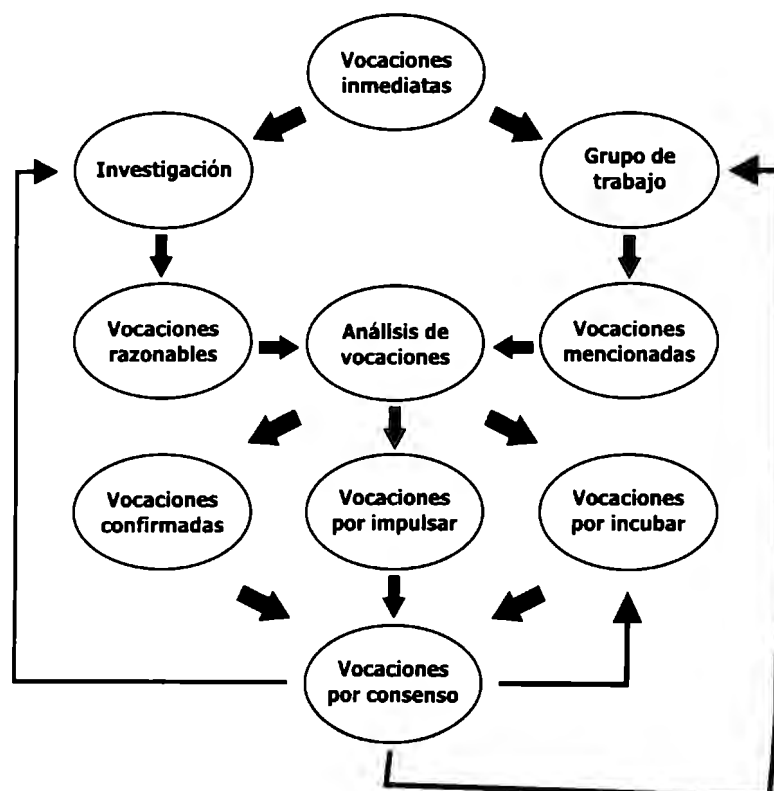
Vocaciones inmediatas

Investigación

Grupo de trabajo

Vocaciones razonables

Análisis de vocaciones

Vocaciones mencionadas

Vocaciones confirmadas

Vocaciones por impulsar

Vocaciones por incubar

Vocaciones por consenso